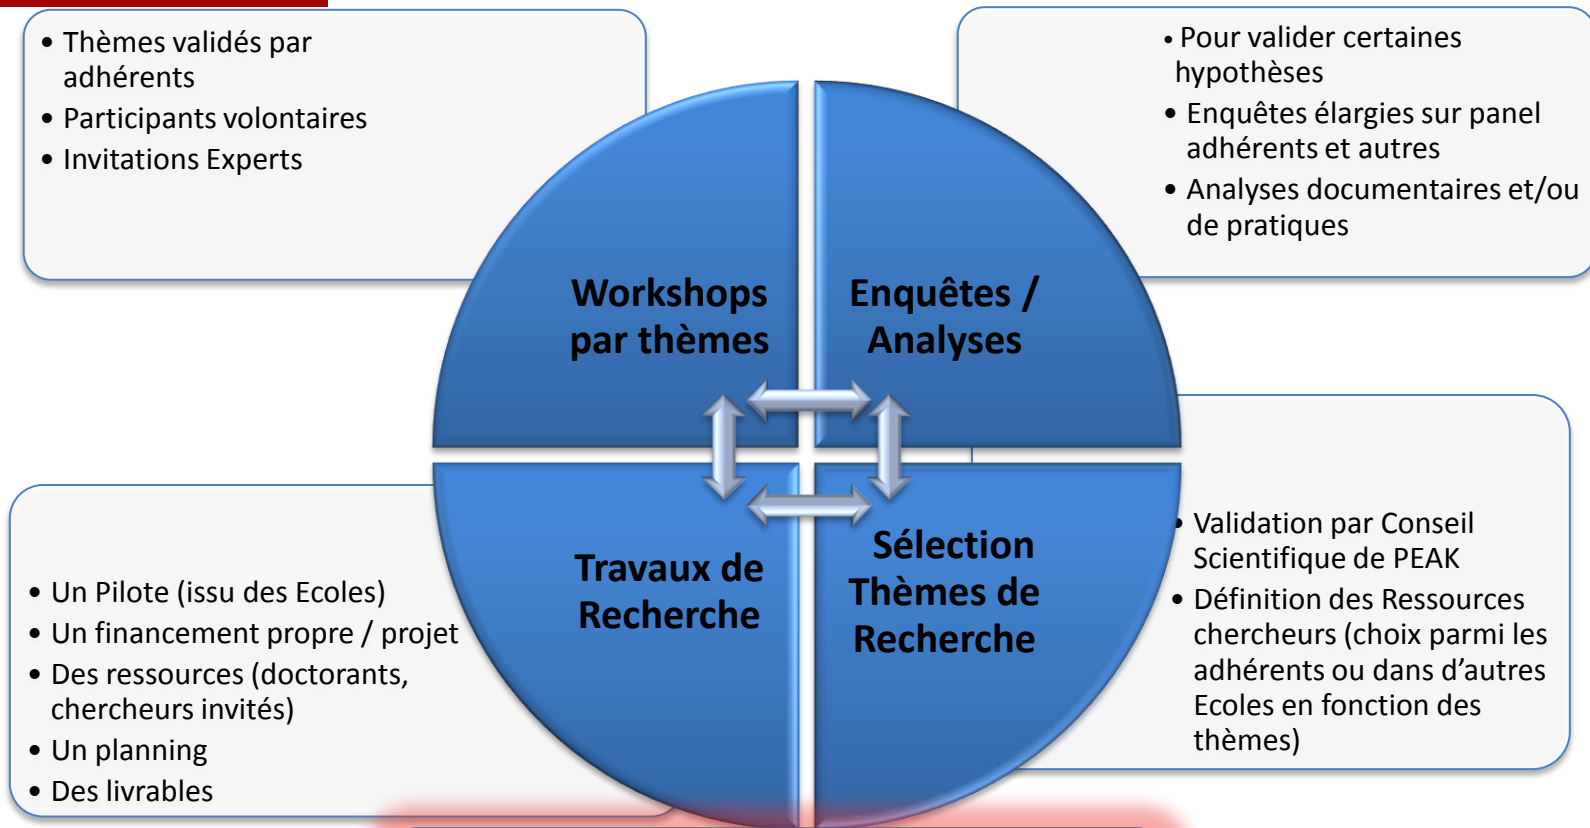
• Thèmes validés par adhérents
• Participants volontaires
• Invitations Experts

• Pour valider certaines hypothèses
• Enquêtes élargies sur panel adhérents et autres
• Analyses documentaires et/ou de pratiques

Workshops par thèmes

Enquêtes / Analyses

Travaux de Recherche

Sélection Thèmes de Recherche

• Un Pilote (issu des Ecoles)
• Un financement propre / projet
• Des ressources (doctorants, chercheurs invités)
• Un planning
• Des livrables

• Validation par Conseil Scientifique de PEAK
• Définition des Ressources chercheurs (choix parmi les adhérents ou dans d’autres Ecoles en fonction des thèmes)